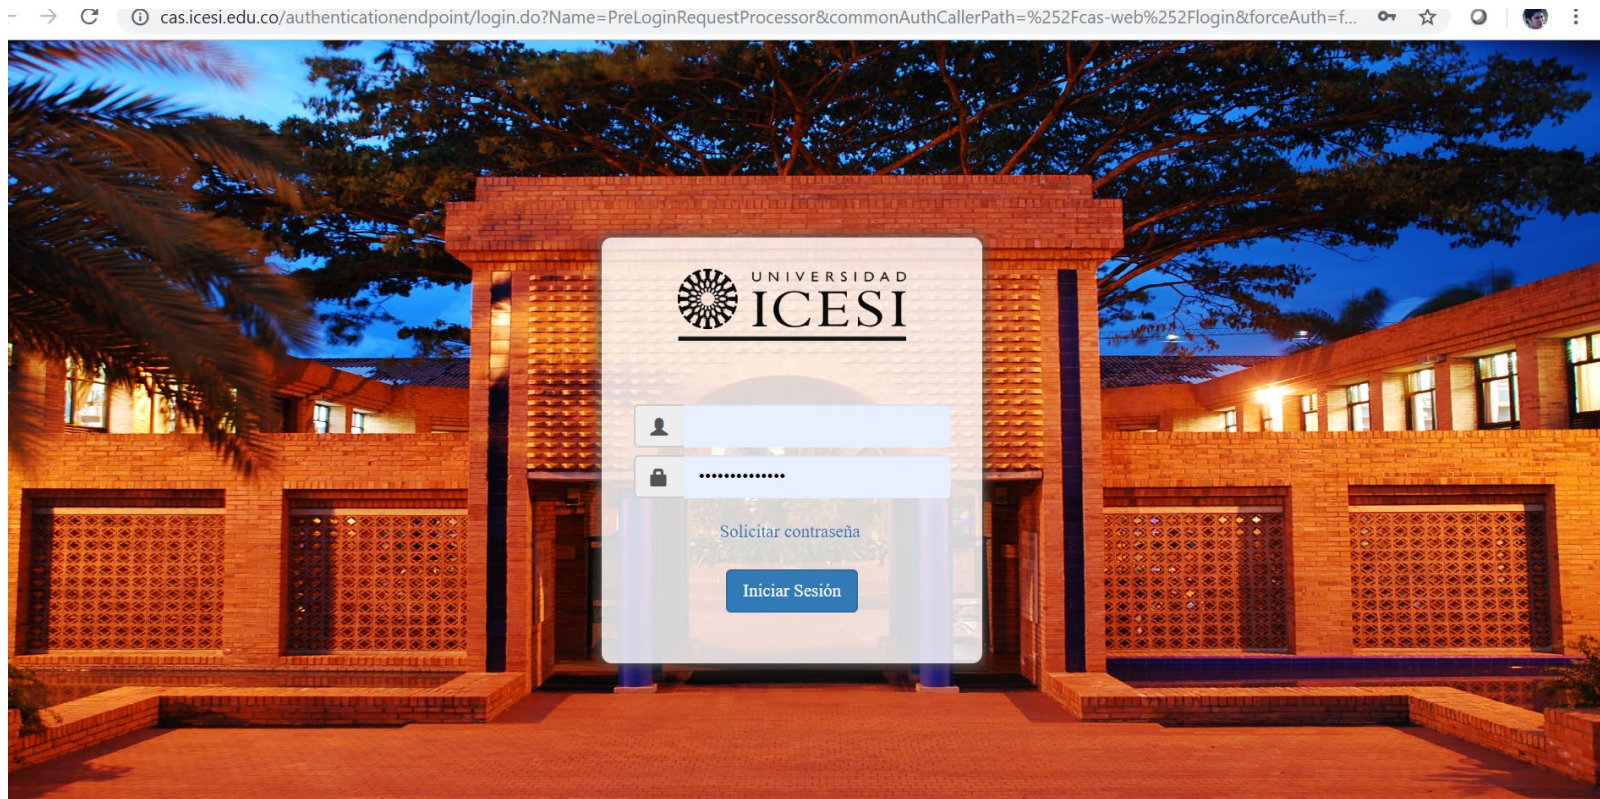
cas.icesi.edu.co/authenticationendpoint/login.do?Name=PreLoginRequestProcessor&commonAuthCallerPath=%252Fcas-web%252Flogin&forceAuth=f...

UNIVERSIDAD ICESI

••••••••••••••

Solicitar contraseña

Iniciar Sesión